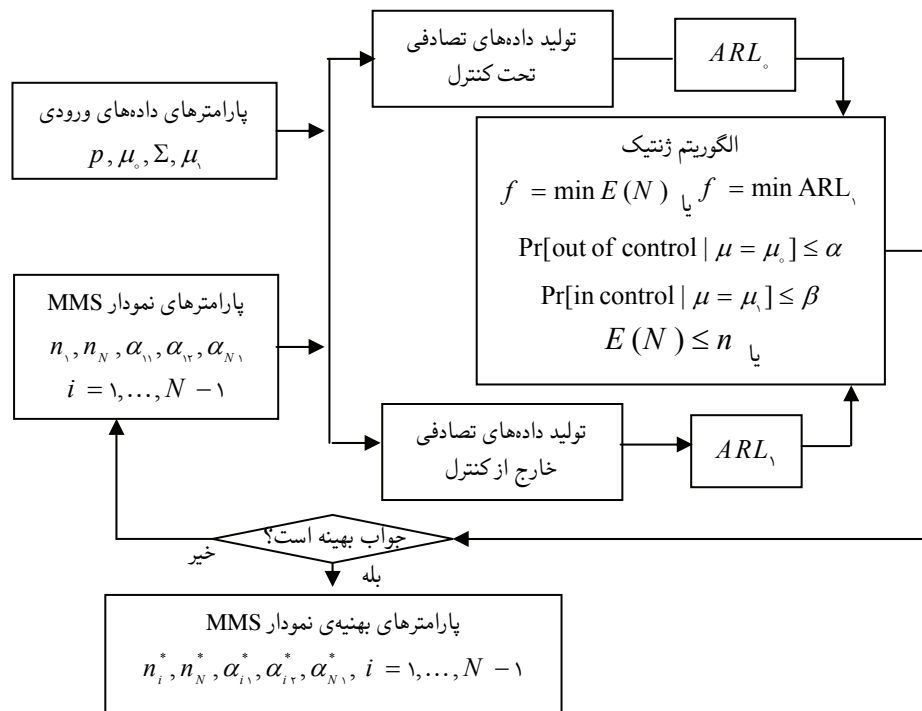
پارامترهای داده‌های ورودی
$p, \mu_۰, \Sigma, \mu_۱$

تولید داده‌های تصادفی
تحت کنترل

$ARL_۰$

الگوریتم ژنتیک
$f = \min E(N)$ یا $f = \min \text{ARL}_۱$
$\Pr[\text{out of control} \mid \mu = \mu_۰] \leq \alpha$
$\Pr[\text{in control} \mid \mu = \mu_۱] \leq \beta$
$E(N) \leq n$ یا

پارامترهای نمودار MMS
$n_۱, n_N, \alpha_{۱۱}, \alpha_{۱۲}, \alpha_{N۱}$
$i = ۱,\ldots, N-۱$

تولید داده‌های تصادفی
خارج از کنترل

$ARL_۱$

جواب بهینه است؟
خیر
بله

پارامترهای بهینه‌ی نمودار MMS
$n_i^*, n_N^*, \alpha_{i۱}^*, \alpha_{i۲}^*, \alpha_{N۱}^*, i = ۱,\ldots, N-۱$